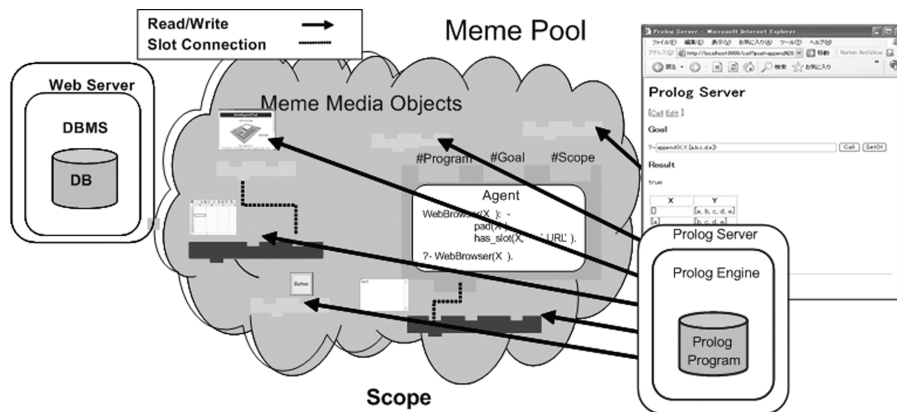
Read/Write
Slot Connection

Meme Pool

Web Server

DBMS

DB

Meme Media Objects

#Program #Goal #Scope

Agent

WebBrowser(X ): -
pad(X),
has_slot(X, ' URL' ).

?- WebBrowser(X ).

Button

Scope

Prolog Server - Microsoft Internet Explorer

ファイル(F) 編集(E) 表示(V) お気に入り(A) ツール(T) ヘルプ(H)

アドレス(D) http://localhost:8080/call?goal=append%20

戻る 検索 お気に入り

移動 Norton AntiVirus

Prolog Server

[Call Edit]

Goal

?- append(X,Y,[a,b,c,d,e])

Call SetOf

Result

true

| X | Y |
|---|---|
| [] | [a, b, c, d, e] |
| [a] | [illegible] |

Prolog Server

Prolog Engine

Prolog Program